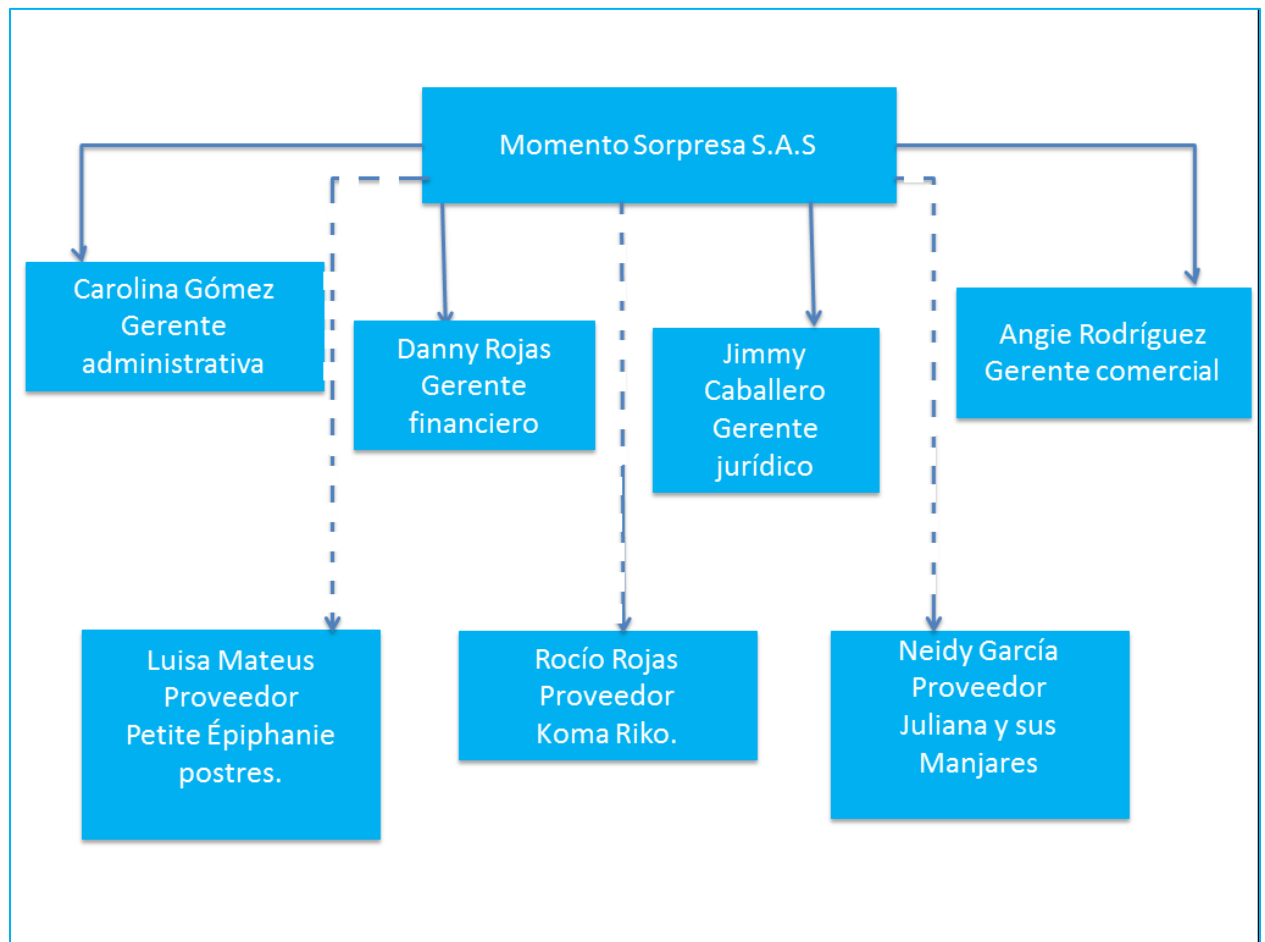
Momento Sorpresa S.A.S

Carolina Gómez
Gerente
administrativa

Danny Rojas
Gerente
financiero

Jimmy
Caballero
Gerente
jurídico

Angie Rodríguez
Gerente comercial

Luisa Mateus
Proveedor
Petite Épiphanie
postres.

Rocío Rojas
Proveedor
Koma Riko.

Neidy García
Proveedor
Juliana y sus
Manjares